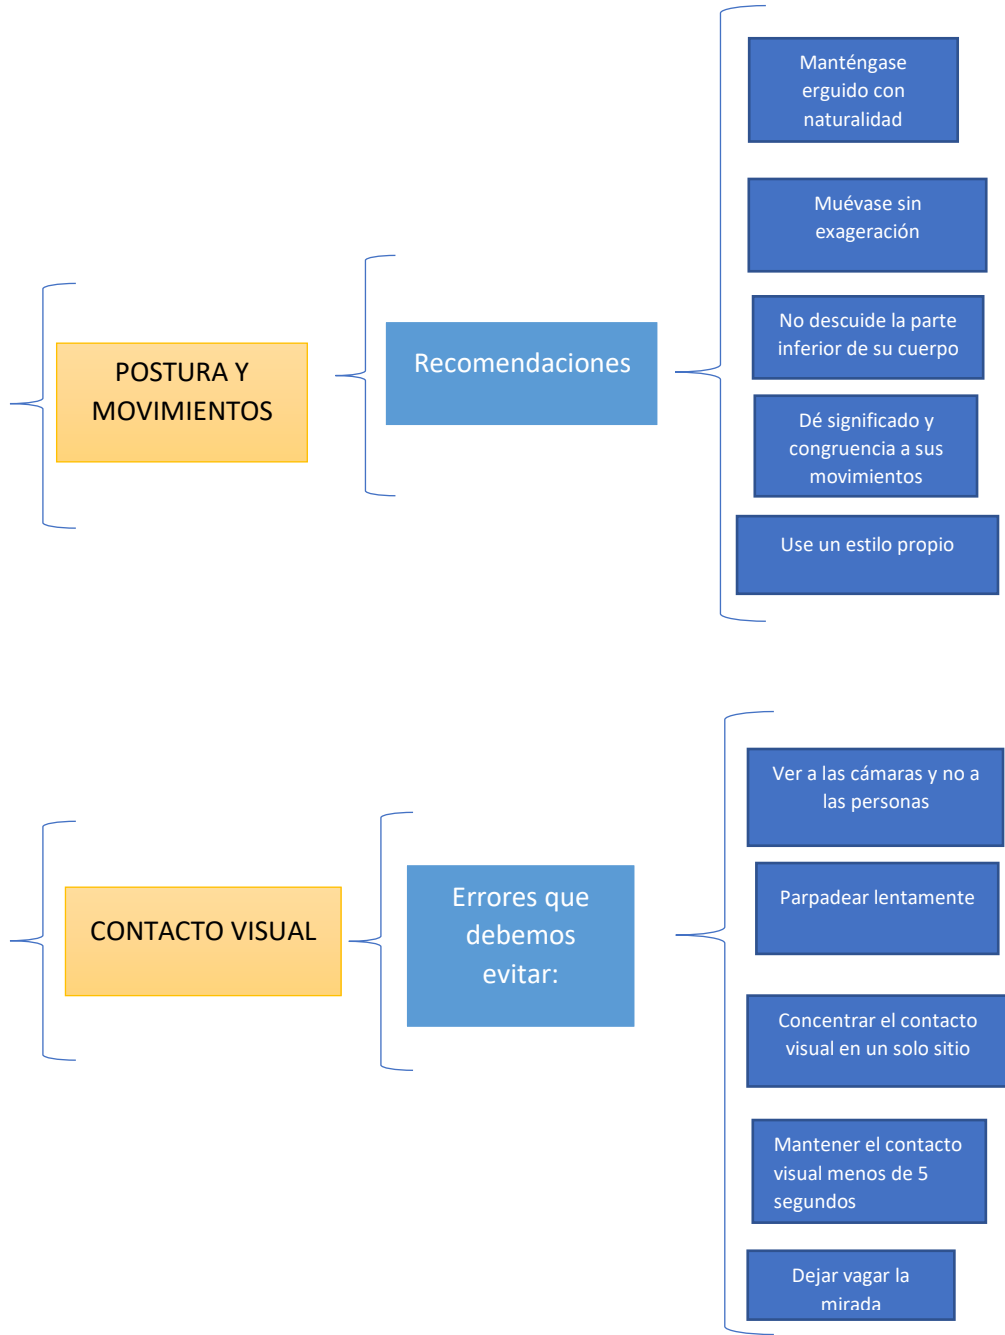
POSTURA Y MOVIMIENTOS

Recomendaciones

Manténgase erguido con naturalidad

Muévase sin exageración

No descuide la parte inferior de su cuerpo

Dé significado y congruencia a sus movimientos

Use un estilo propio

CONTACTO VISUAL

Errores que debemos evitar:

Ver a las cámaras y no a las personas

Parpadear lentamente

Concentrar el contacto visual en un solo sitio

Mantener el contacto visual menos de 5 segundos

Dejar vagar la mirada